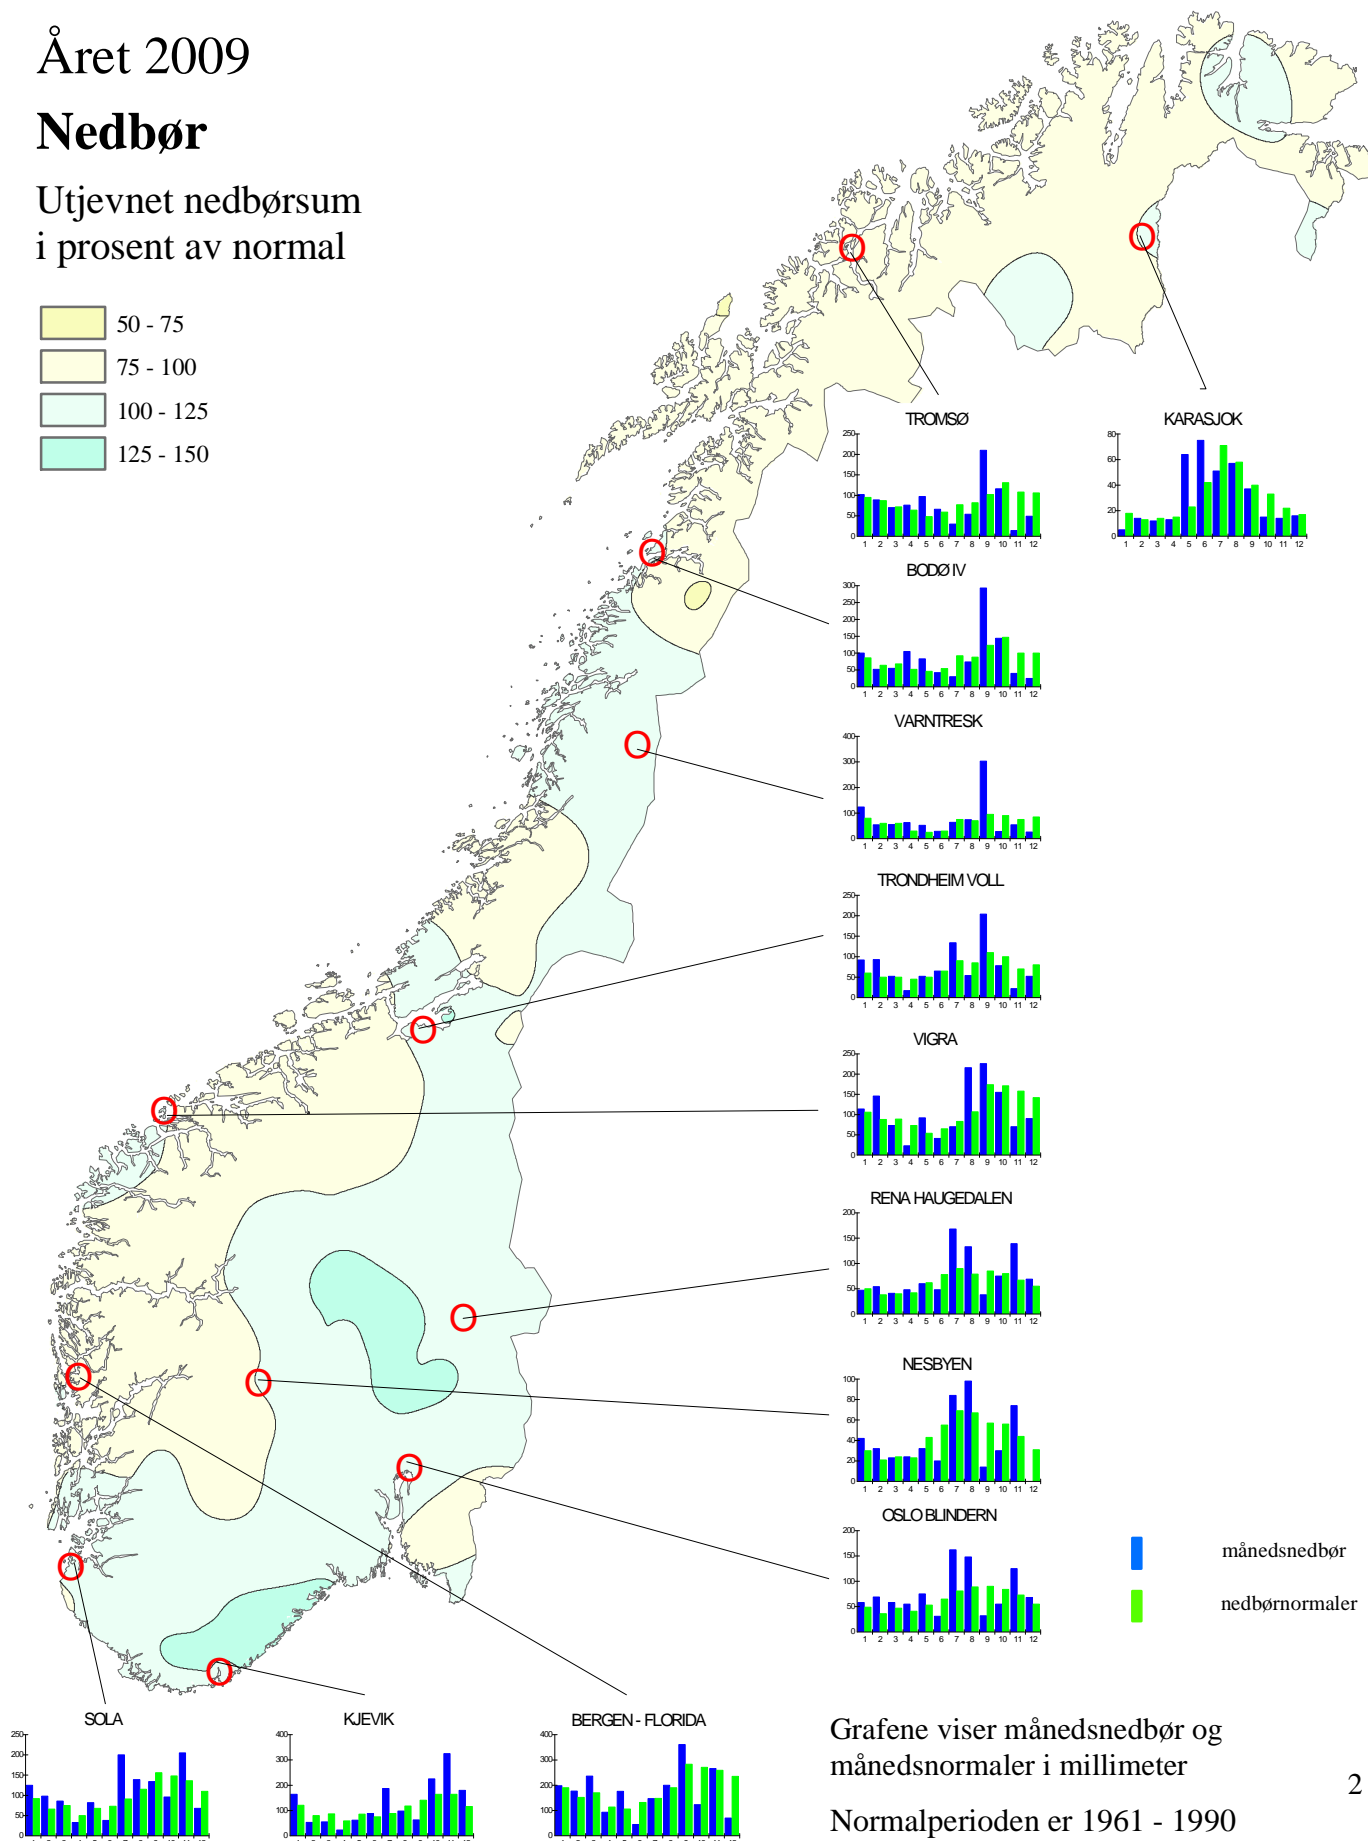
Året 2009

Nedbør

Utjevnet nedbørsum i prosent av normal

50 - 75
75 - 100
100 - 125
125 - 150

TROMSØ
250
200
150
100
50
0
1 2 3 4 5 6 7 8 9 10 11 12

KARASJOK
80
60
40
20
0
1 2 3 4 5 6 7 8 9 10 11 12

BODØ IV
300
250
200
150
100
50
0
1 2 3 4 5 6 7 8 9 10 11 12

VARNTRESK
400
300
200
100
0
1 2 3 4 5 6 7 8 9 10 11 12

TRONDHEIM VOLL
250
200
150
100
50
0
1 2 3 4 5 6 7 8 9 10 11 12

VIGRA
250
200
150
100
50
0
1 2 3 4 5 6 7 8 9 10 11 12

RENA HAUGEDALEN
200
150
100
50
0
1 2 3 4 5 6 7 8 9 10 11 12

NESBYEN
100
80
60
40
20
0
1 2 3 4 5 6 7 8 9 10 11 12

OSLO BLINDERN
200
150
100
50
0
1 2 3 4 5 6 7 8 9 10 11 12

månedsnedbør
nedbørnormaler

SOLA
250
200
150
100
50
0
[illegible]

KJEVIK
400
300
200
100
0
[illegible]

BERGEN - FLORIDA
400
300
200
100
0
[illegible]

Grafene viser månedsnedbør og månedsnormaler i millimeter

Normalperioden er 1961 - 1990

2